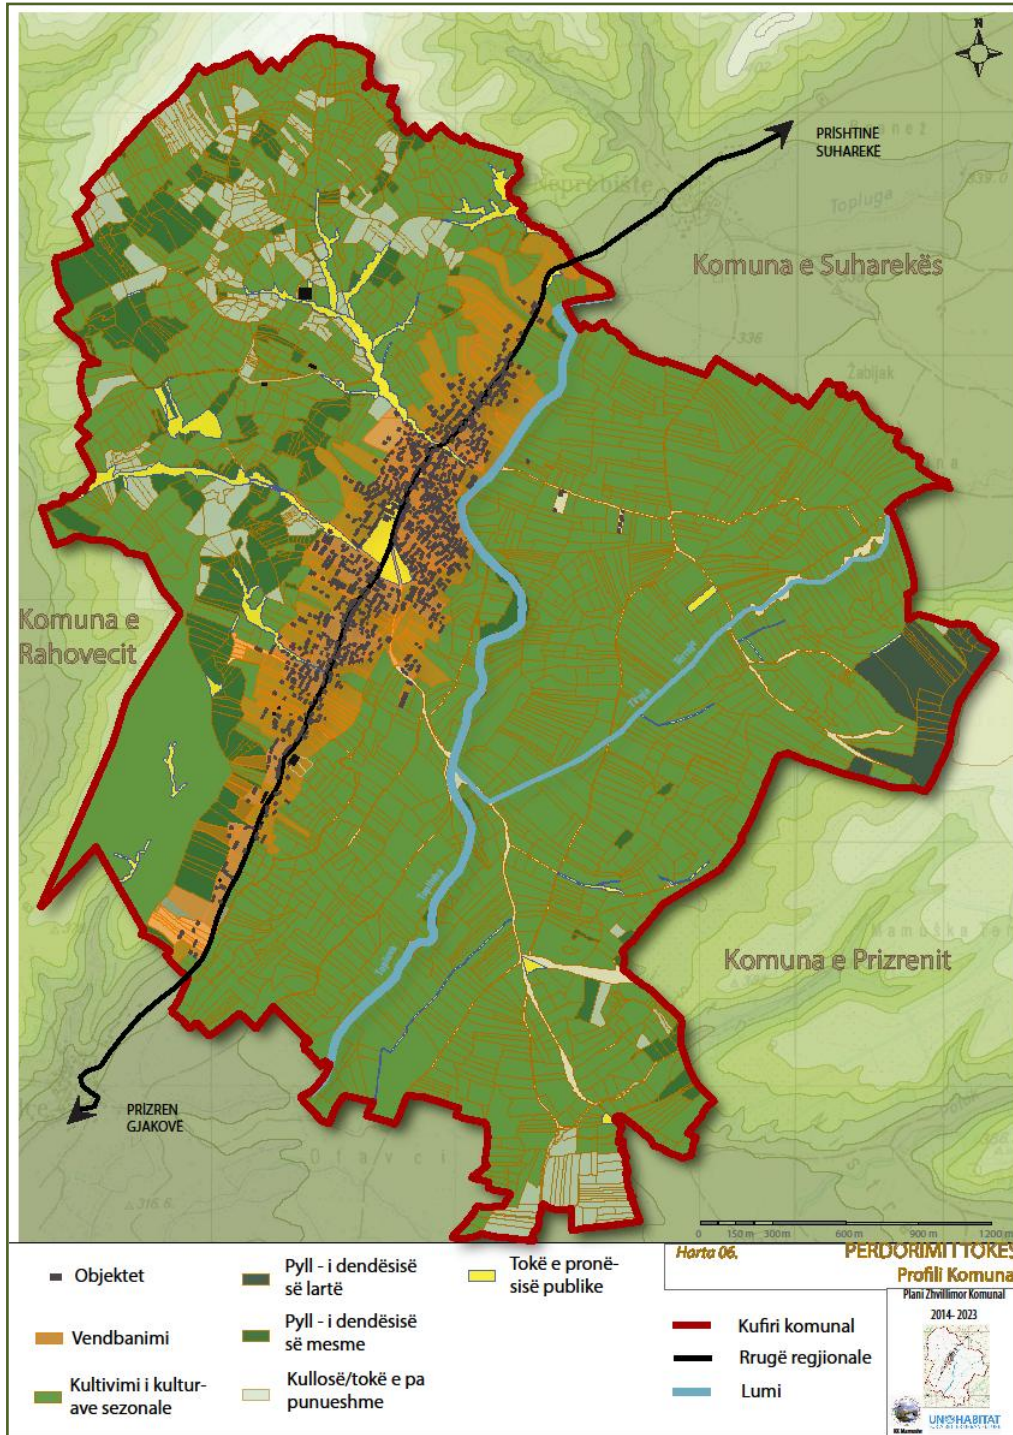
N

PRISHTINË
SUHAREKË

Komuna e Suharekës

Komuna e Rahovecit

Komuna e Prizrenit

PRIZREN
GJAKOVË

Topluga

Toplluha

Toplluha

Toplluha

Trava

Trava

Nepregoshte

336

Žabijak

Otavci

316.6

0 150 m 300m 600 m 900 m 1200 m

Objektet

Vendbanimi

Kultivimi i kulturave sezonale

Pyll - i dendësisë së lartë

Pyll - i dendësisë së mesme

Kullosë/tokë e pa punueshme

Tokë e pronësisë publike

Harta 06.

PERDORIMI I TOKES

Profili Komuna

Plani Zhvillimor Komunal

2014- 2023

Kufiri komunal

Rrugë regjionale

Lumi

UN-HABITAT